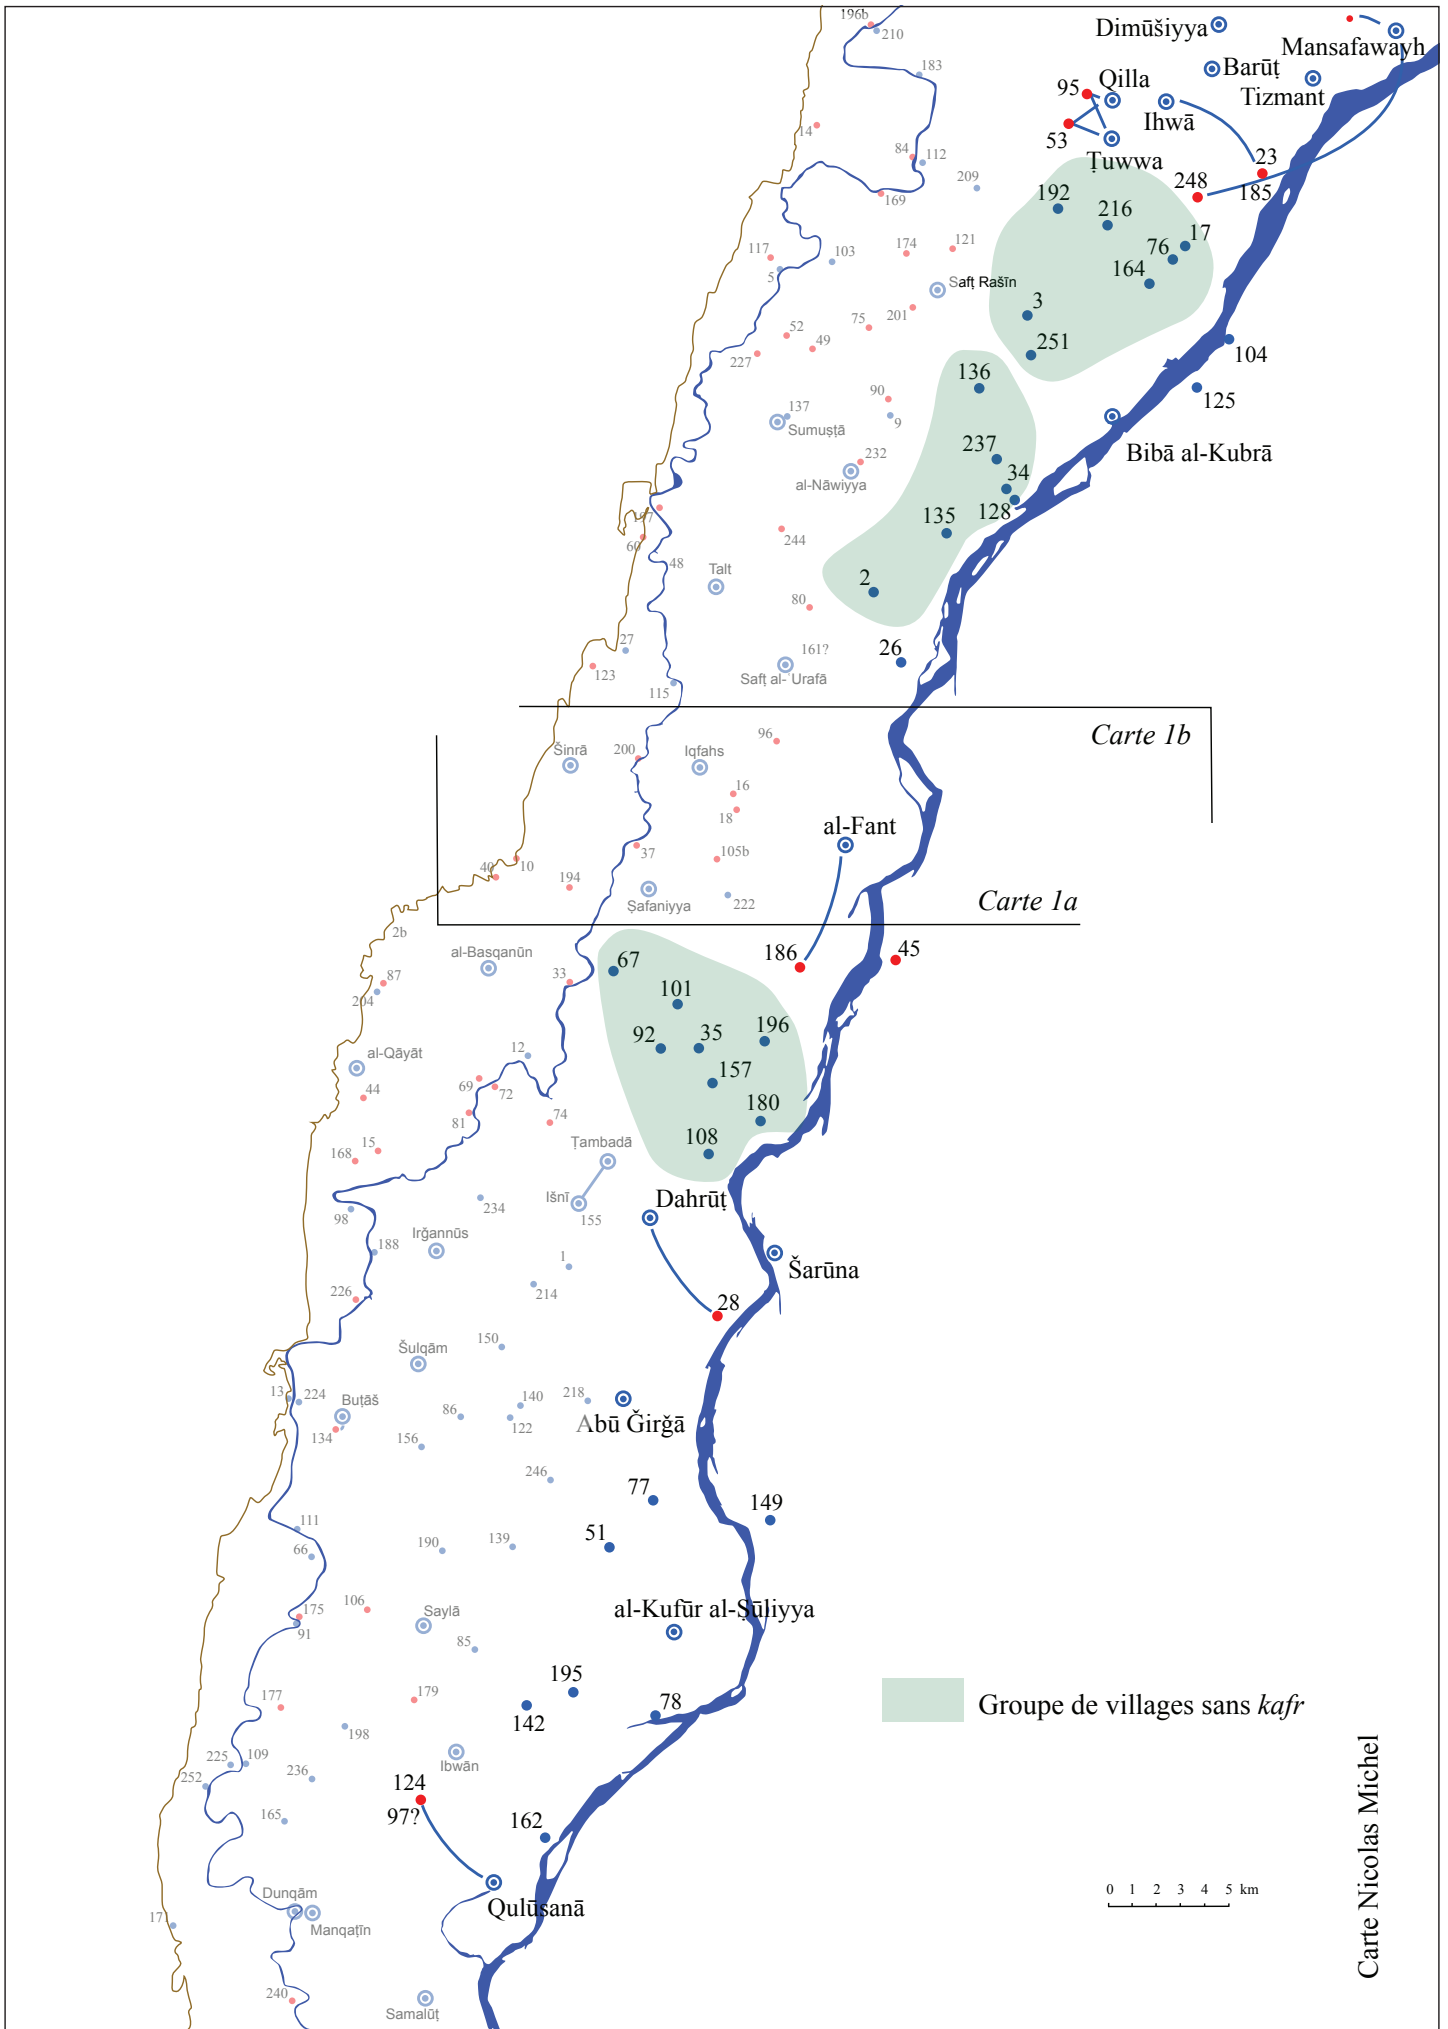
196b
210
183
Dimūšiyya
Mansafawayh
Barūṭ
Tizmant
95
Qilla
Ihwā
53
Ṭuwwa
23
248
185
14
84
112
209
169
192
216
17
76
164
117
103
174
121
5
Saft Rašīn
3
75
201
52
49
251
104
227
136
125
90
137
9
Sumuṣṭā
Bibā al-Kubrā
237
232
al-Nāwiyya
34
128
135
147
60
244
48
Talt
2
80
27
161?
26
123
Saft al- Urafā
115
Carte 1b
96
Šinrā
200
Iqfahs
16
18
al-Fant
37
105b
40
10
194
Ṣafaniyya
222
Carte 1a
2b
186
45
al-Basqanūn
67
87
33
204
101
92
35
196
al-Qāyāt
12
157
44
69
72
180
81
74
108
168
15
Ṭambadā
Dahrūṭ
Išnī
234
155
98
188
Irǧannūs
Šarūna
1
226
214
28
Šulqām
150
13
224
Buṭāš
140
218
86
Abū Ǧirǧā
134
156
122
246
77
149
111
51
190
139
66
106
Saylā
al-Kufūr al-Šūliyya
175
91
85
195
177
179
78
142
Groupe de villages sans kafr
198
225
109
Ibwān
252
236
124
97?
165
162
Dunqām
Qulūsanā
17
Manqaṭīn
0 1 2 3 4 5 km
240
Samalūṭ
Carte Nicolas Michel